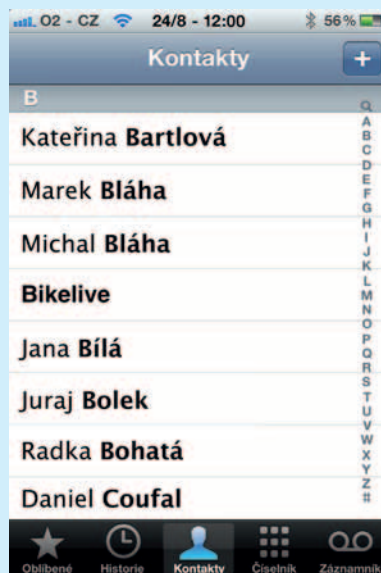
O2 - CZ 24/8 - 12:00 56 %

Kontakty

+

B

Kateřina **Bartlová**

Marek **Bláha**

Michal **Bláha**

**Bikelive**

Jana **Bílá**

Juraj **Bolek**

Radka **Bohatá**

Daniel **Coufal**

Q A B C D E F G H I J K L M N O P Q R S T U V W X Y Z #

Oblíbené Historie Kontakty Číselník Záznamník